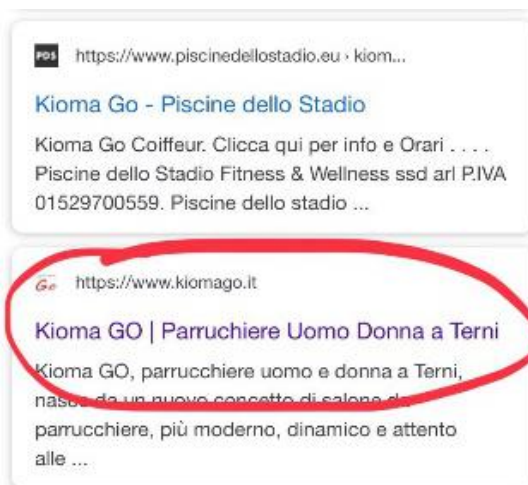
PDS https://www.piscinedellostadio.eu › kiom...

Kioma Go - Piscine dello Stadio

Kioma Go Coiffeur. Clicca qui per info e Orari . . . . Piscine dello Stadio Fitness & Wellness ssd arl P.IVA 01529700559. Piscine dello stadio ...

Go https://www.kiomago.it

Kioma GO | Parruchiere Uomo Donna a Terni

Kioma GO, parrucchiere uomo e donna a Terni, nasce da un nuovo concetto di salone da parrucchiere, più moderno, dinamico e attento alle ...